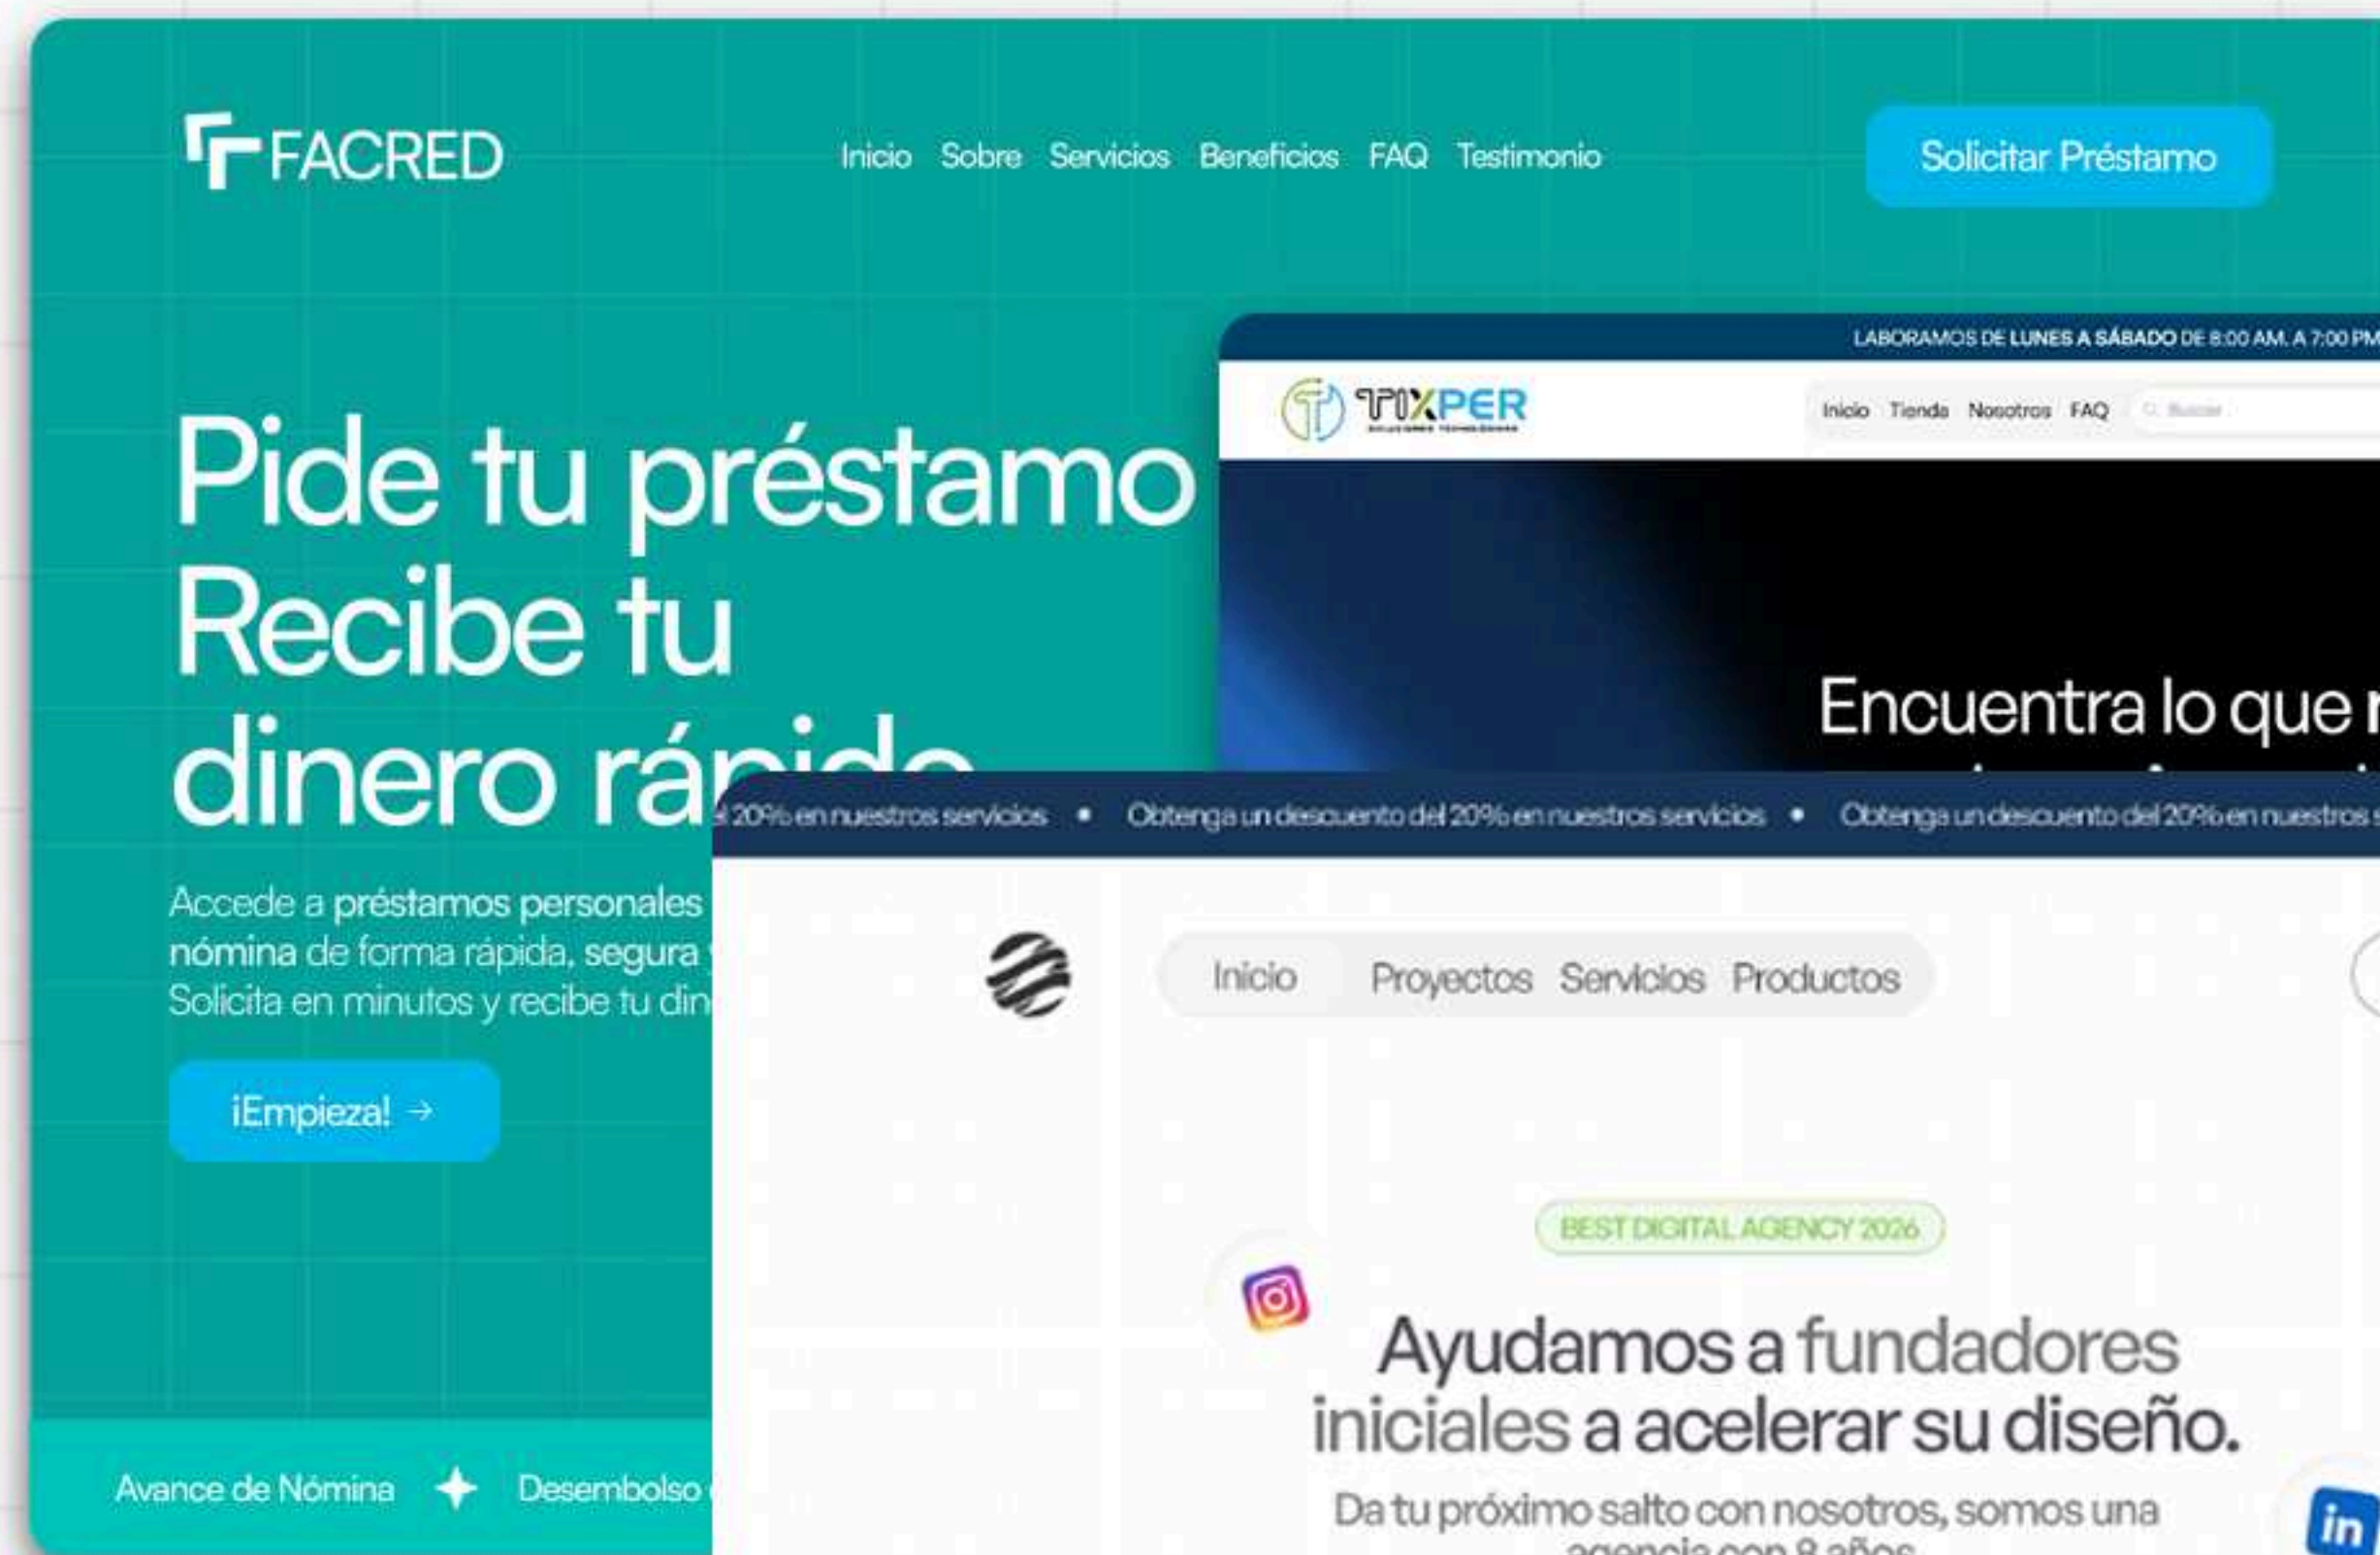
FACRED

Inicio Sobre Servicios Beneficios FAQ Testimonio

Solicitar Préstamo

Pide tu préstamo
Recibe tu
dinero rá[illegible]

Accede a préstamos personales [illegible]
nómina de forma rápida, segura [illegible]
Solicita en minutos y recibe tu din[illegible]

¡Empieza! →

Avance de Nómina ✦ Desembolso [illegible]

LABORAMOS DE LUNES A SÁBADO DE 8:00 AM. A 7:00 PM

TIXPER

Inicio Tienda Nosotros FAQ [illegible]

Encuentra lo que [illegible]

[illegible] 20% en nuestros servicios • Obtenga un descuento del 20% en nuestros servicios • Obtenga un descuento del 20% en nuestros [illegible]

Inicio Proyectos Servicios Productos

BEST DIGITAL AGENCY 2026

Ayudamos a fundadores iniciales a acelerar su diseño.

Da tu próximo salto con nosotros, somos una agencia con 8 años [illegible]

in